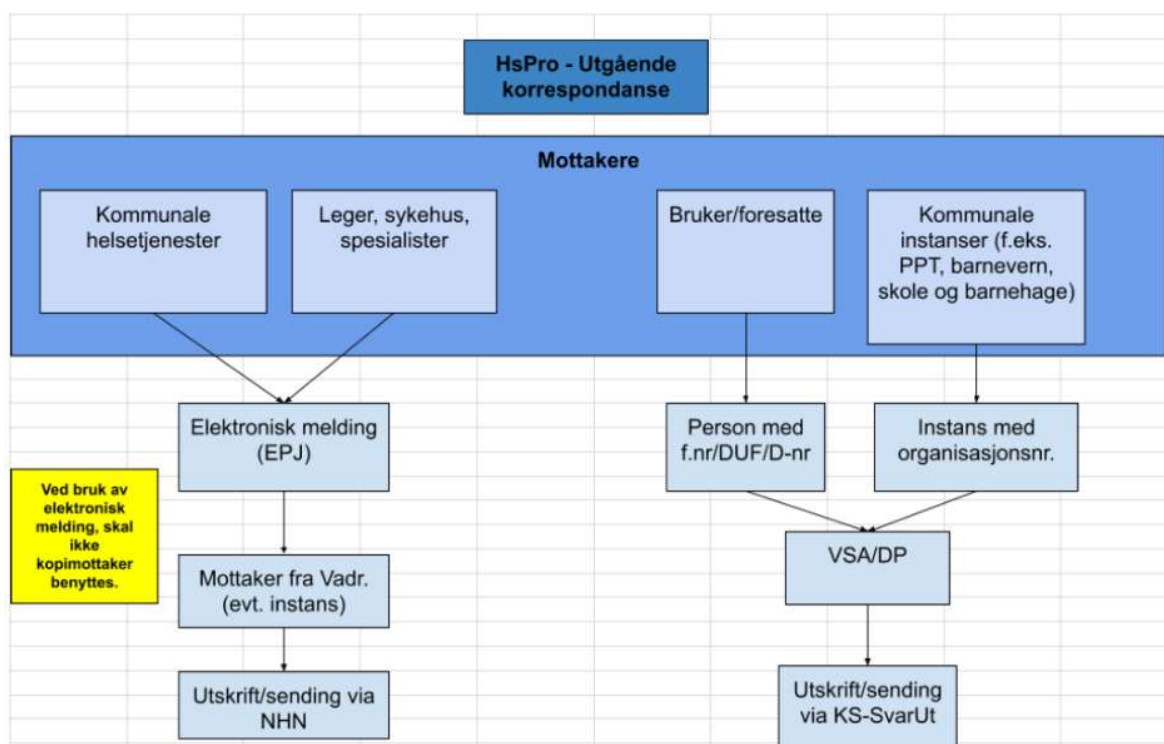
HsPro - Utgående korrespondanse

Mottakere

Kommunale helsetjenester

Leger, sykehus, spesialister

Bruker/foresatte

Kommunale instanser (f.eks. PPT, barnevern, skole og barnehage)

Elektronisk melding (EPJ)

Person med f.nr/DUF/D-nr

Instans med organisasjonsnr.

Ved bruk av elektronisk melding, skal ikke kopimottaker benyttes.

VSA/DP

Mottaker fra Vadr. (evt. instans)

Utskrift/sending via NHN

Utskrift/sending via KS-SvarUt